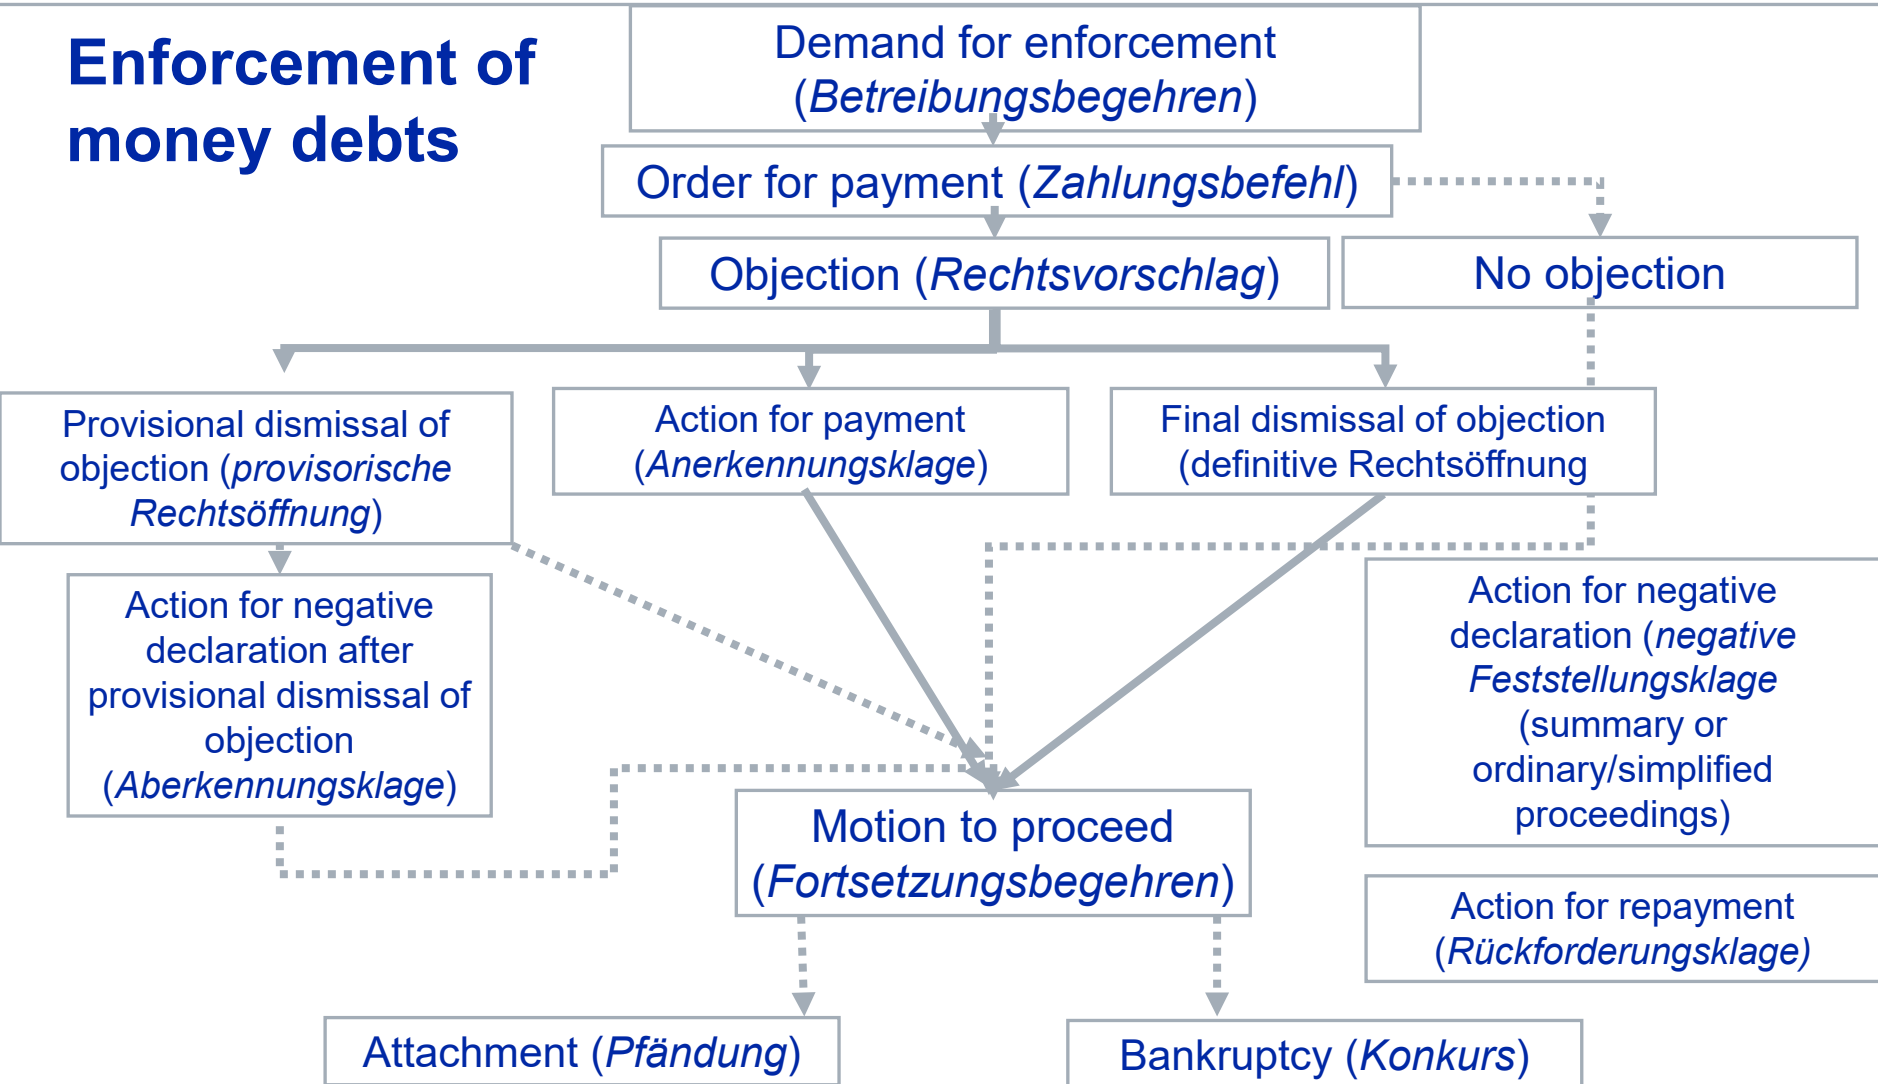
Enforcement of money debts

Demand for enforcement (Betreibungsbegehren)

Order for payment (Zahlungsbefehl)

Objection (Rechtsvorschlag)

No objection

Provisional dismissal of objection (provisorische Rechtsöffnung)

Action for payment (Anerkennungsklage)

Final dismissal of objection (definitive Rechtsöffnung

Action for negative declaration after provisional dismissal of objection (Aberkennungsklage)

Action for negative declaration (negative Feststellungsklage (summary or ordinary/simplified proceedings)

Motion to proceed (Fortsetzungsbegehren)

Action for repayment (Rückforderungsklage)

Attachment (Pfändung)

Bankruptcy (Konkurs)